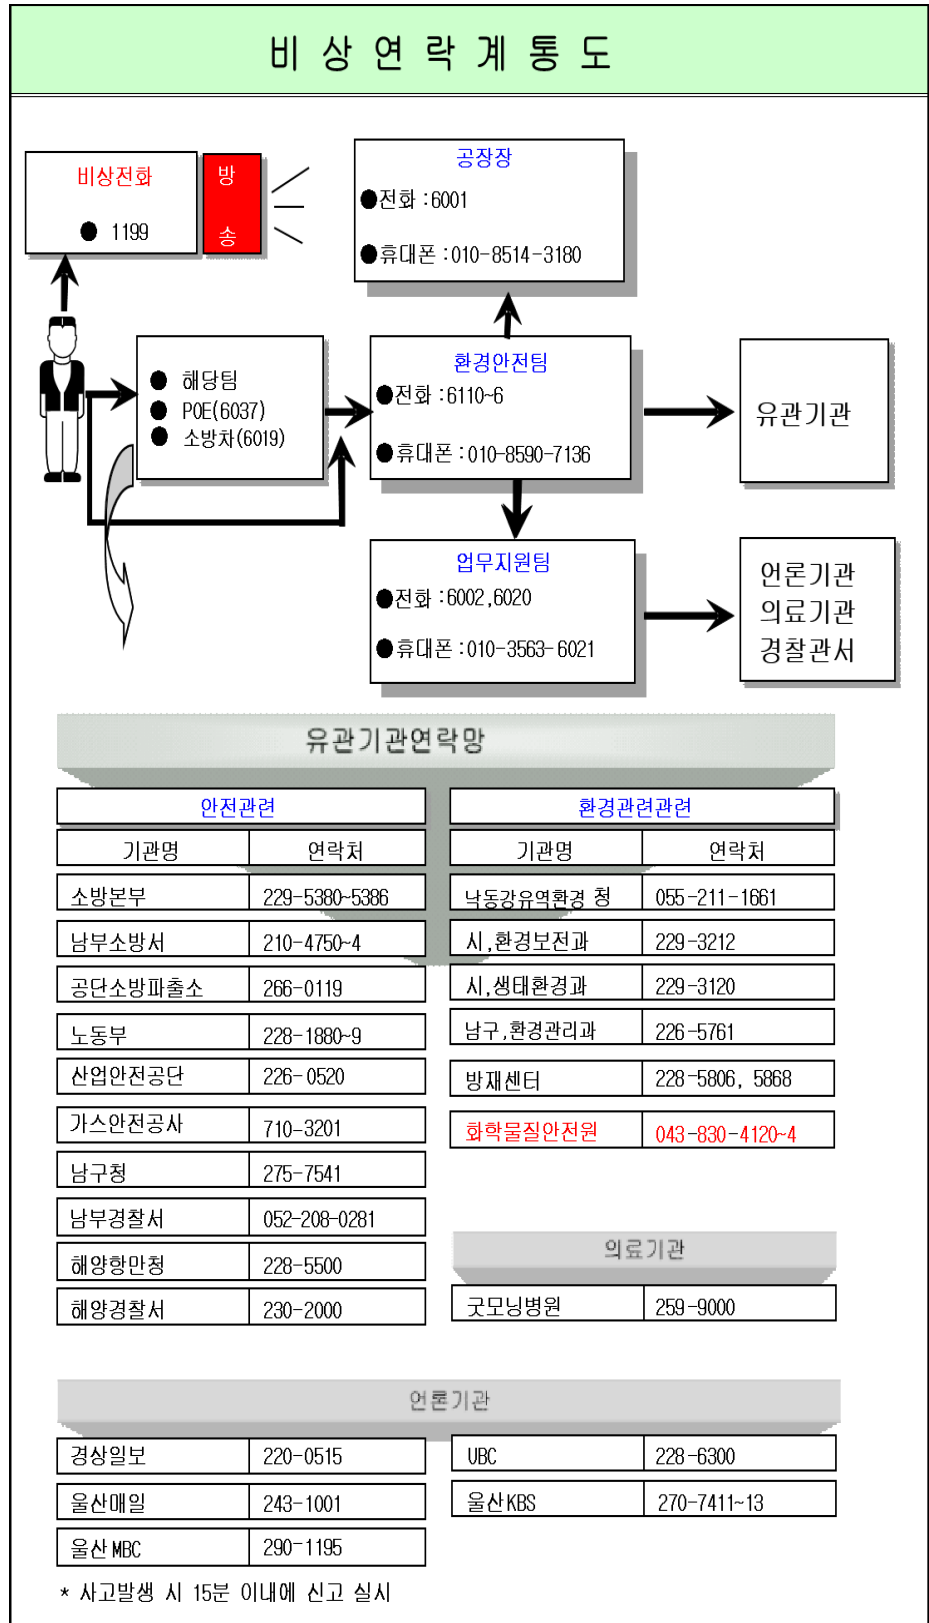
비 상 연 락 계 통 도

비상전화
● 1199

방
송

공장장
●전화 :6001
●휴대폰 :010-8514-3180

● 해당팀
● POE(6037)
● 소방차(6019)

환경안전팀
●전화 :6110-6
●휴대폰 :010-8590-7136

유관기관

업무지원팀
●전화 :6002,6020
●휴대폰 :010-3563-6021

언론기관
의료기관
경찰관서

유관기관연락망

안전관련

| 기관명 | 연락처 |
|---|---|
| 소방본부 | 229-5380~5386 |
| 남부소방서 | 210-4750~4 |
| 공단소방파출소 | 266-0119 |
| 노동부 | 228-1880~9 |
| 산업안전공단 | 226-0520 |
| 가스안전공사 | 710-3201 |
| 남구청 | 275-7541 |
| 남부경찰서 | 052-208-0281 |
| 해양항만청 | 228-5500 |
| 해양경찰서 | 230-2000 |

환경관련관련

| 기관명 | 연락처 |
|---|---|
| 낙동강유역환경 청 | 055-211-1661 |
| 시,환경보전과 | 229-3212 |
| 시,생태환경과 | 229-3120 |
| 남구,환경관리과 | 226-5761 |
| 방재센터 | 228-5806, 5868 |
| 화학물질안전원 | 043-830-4120~4 |

의료기관

| 굿모닝병원 | 259-9000 |
|---|---|

언론기관

| 경상일보 | 220-0515 |
|---|---|
| 울산매일 | 243-1001 |
| 울산 MBC | 290-1195 |

| UBC | 228-6300 |
|---|---|
| 울산KBS | 270-7411~13 |

* 사고발생 시 15분 이내에 신고 실시